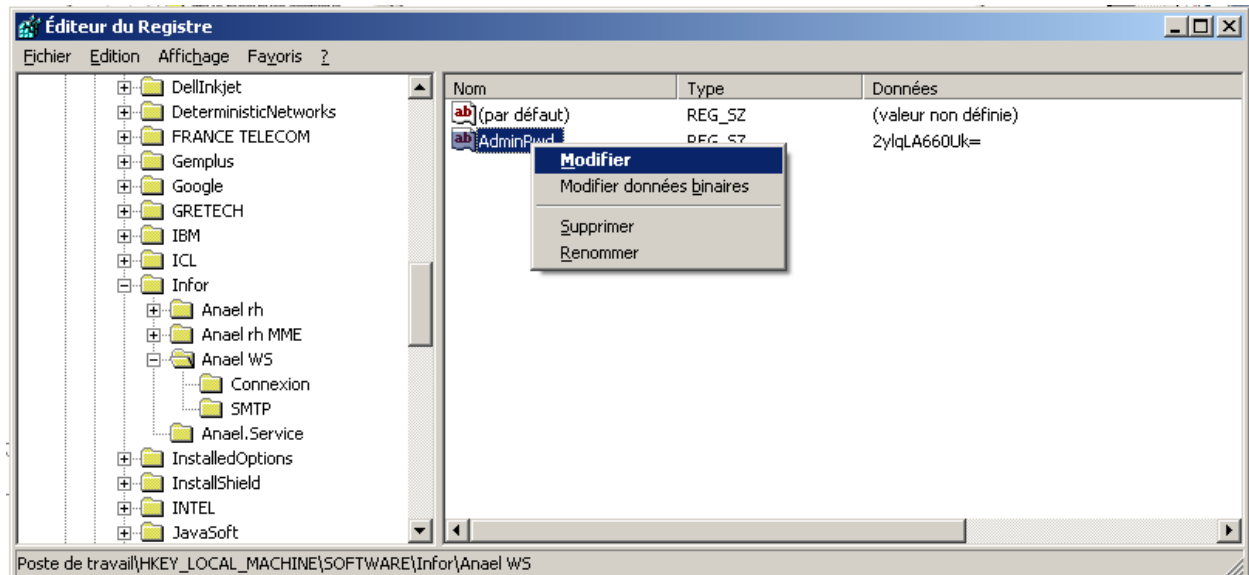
Éditeur du Registre

Fichier Edition Affichage Favoris ?

DellInkjet
DeterministicNetworks
FRANCE TELECOM
Gemplus
Google
GRETECH
IBM
ICL
Infor
Anael rh
Anael rh MME
Anael WS
Connexion
SMTP
Anael.Service
InstalledOptions
InstallShield
INTEL
JavaSoft

| Nom | Type | Données |
|---|---|---|
| (par défaut) | REG_SZ | (valeur non définie) |
| AdminPwd | REG_SZ | 2ylqLA660Uk= |

Modifier
Modifier données binaires
Supprimer
Renommer

Poste de travail\HKEY_LOCAL_MACHINE\SOFTWARE\Infor\Anael WS